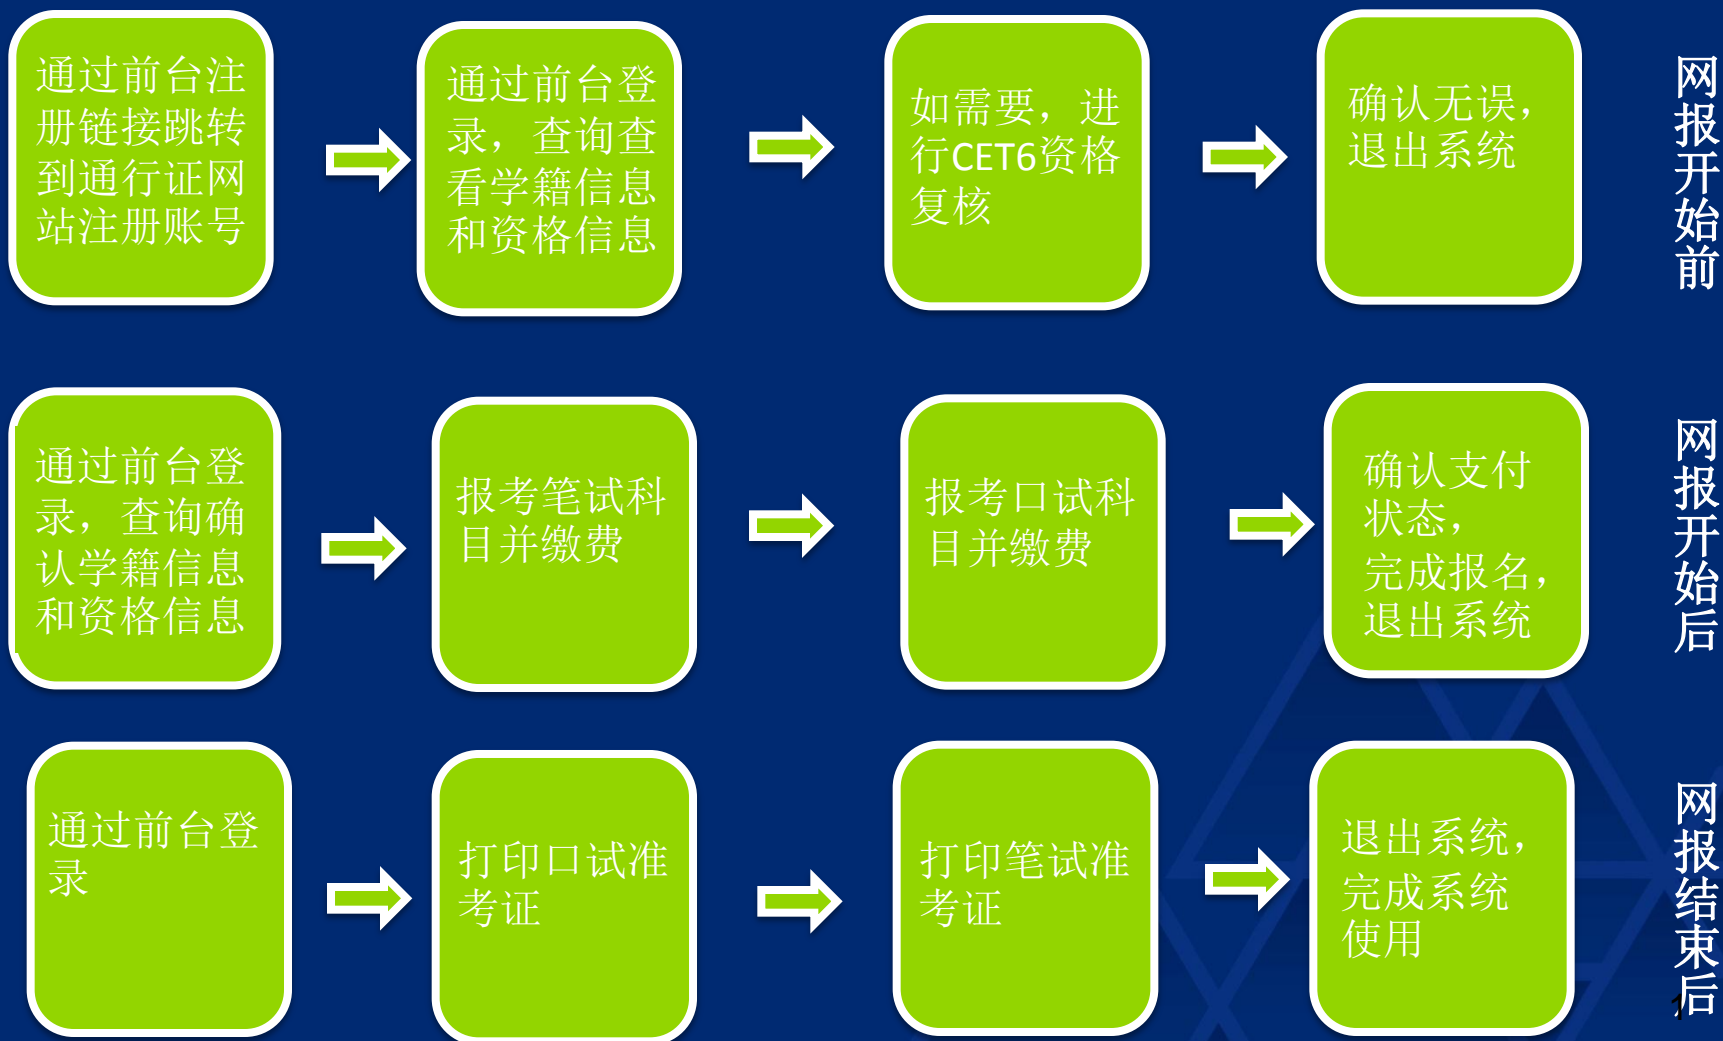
通过前台注册链接跳转到通行证网站注册账号

通过前台登录，查询查看学籍信息和资格信息

如需要，进行CET6资格复核

确认无误，退出系统

网报开始前

通过前台登录，查询确认学籍信息和资格信息

报考笔试科目并缴费

报考口试科目并缴费

确认支付状态，完成报名，退出系统

网报开始后

通过前台登录

打印口试准考证

打印笔试准考证

退出系统，完成系统使用

网报结束后